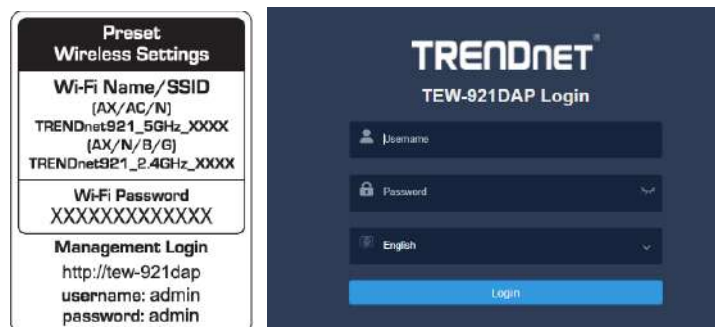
Preset
Wireless Settings

Wi-Fi Name/SSID
(AX/AC/N)
TRENDnet921_5GHz_XXXX
(AX/N/B/G)
TRENDnet921_2.4GHz_XXXX

Wi-Fi Password
XXXXXXXXXXXXX

Management Login
http://tew-921dap
username: admin
password: admin

TRENDnet
TEW-921DAP Login

Username

Password

English

Login